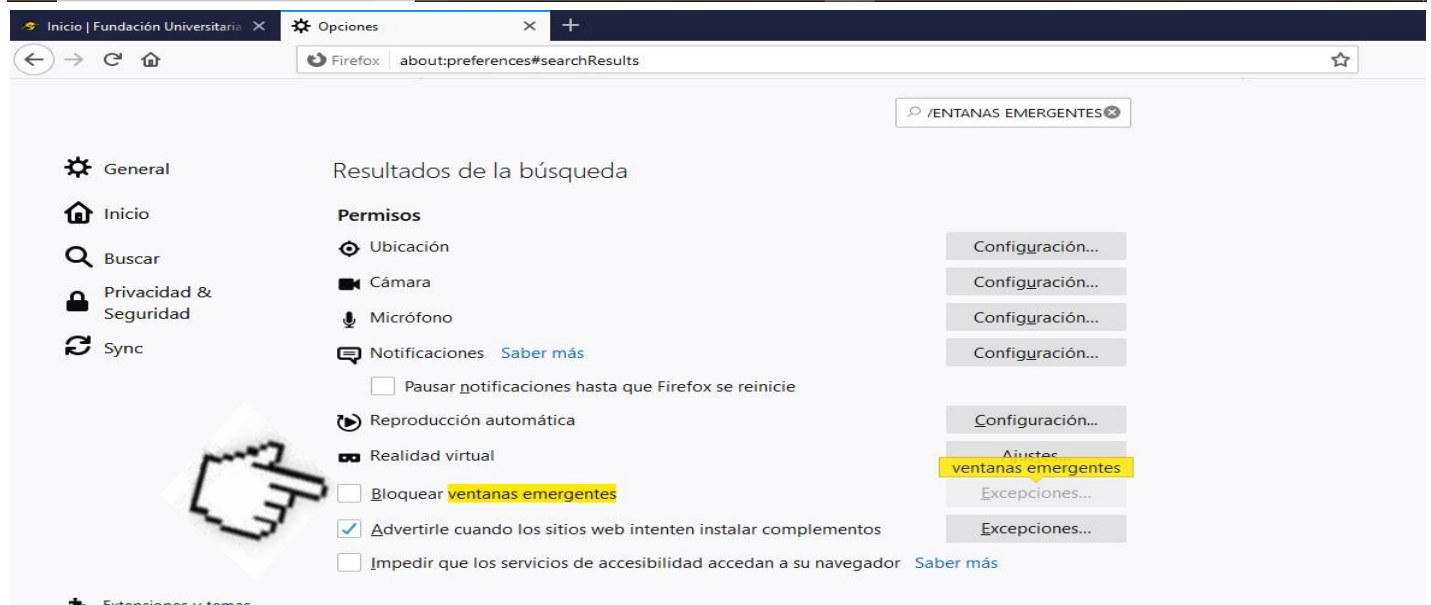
Inicio | Fundación Universitaria ×
Opciones ×
+
Firefox about:preferences#searchResults

/ENTANAS EMERGENTES

General
Inicio
Buscar
Privacidad & Seguridad
Sync

Resultados de la búsqueda

Permisos
Ubicación Configuración...
Cámara Configuración...
Micrófono Configuración...
Notificaciones Saber más Configuración...
Pausar notificaciones hasta que Firefox se reinicie
Reproducción automática Configuración...
Realidad virtual Ajustes...
ventanas emergentes
Bloquear ventanas emergentes Excepciones...
Advertirle cuando los sitios web intenten instalar complementos Excepciones...
Impedir que los servicios de accesibilidad accedan a su navegador Saber más

Extensiones y temas